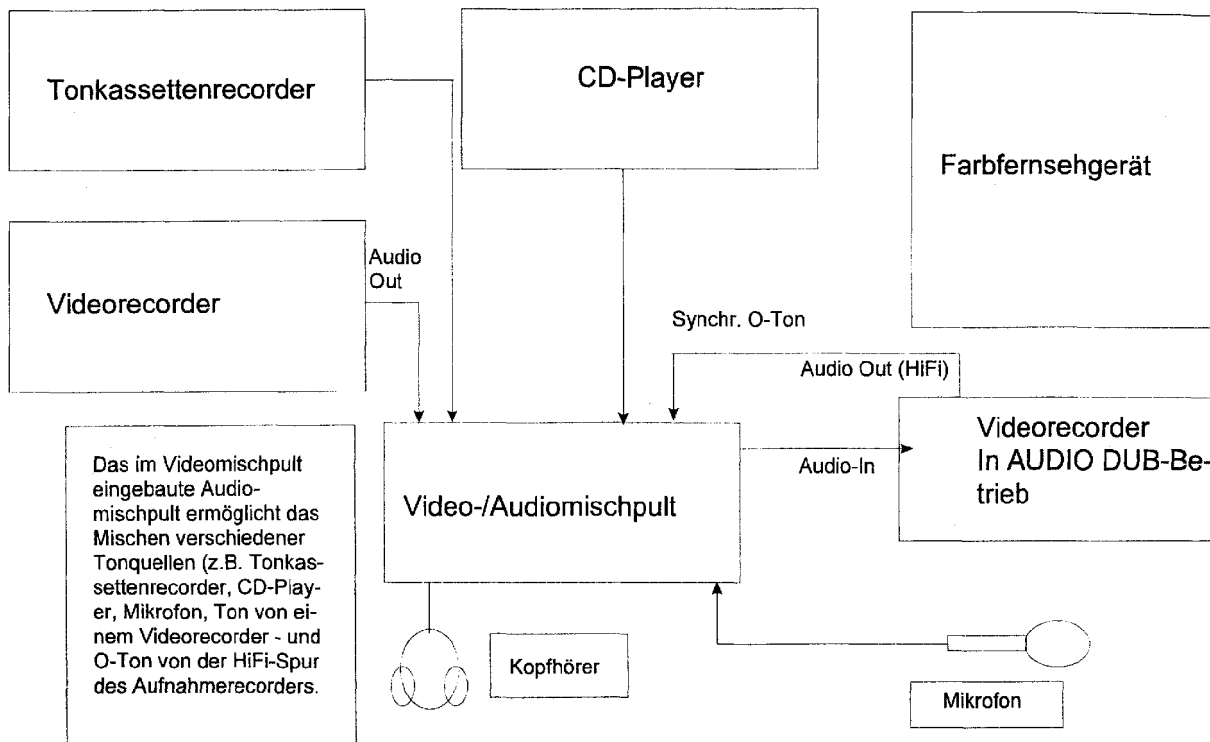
Tonkassettenrecorder

CD-Player

Farbfernsehgerät

Videorecorder

Audio Out

Synchr. O-Ton

Audio Out (HiFi)

Das im Videomischpult eingebaute Audiomischpult ermöglicht das Mischen verschiedener Tonquellen (z.B. Tonkassettenrecorder, CD-Player, Mikrofon, Ton von einem Videorecorder - und O-Ton von der HiFi-Spur des Aufnahmerecorders.

Video-/Audiomischpult

Audio-In

Videorecorder
In AUDIO DUB-Betrieb

Kopfhörer

Mikrofon